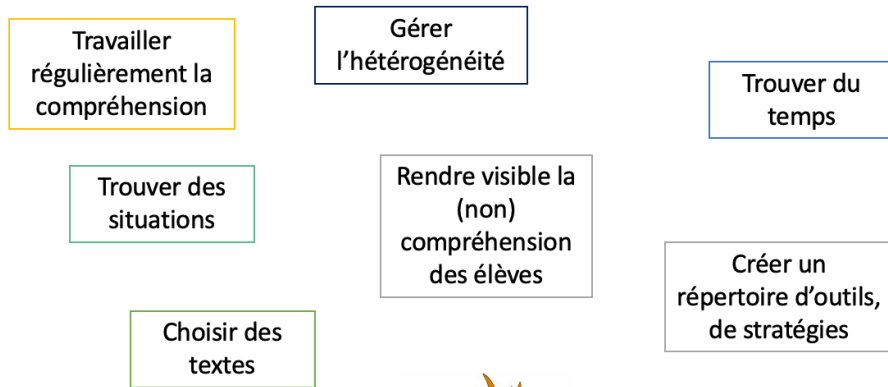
Travailler régulièrement la compréhension

Gérer l'hétérogénéité

Trouver du temps

Trouver des situations

Rendre visible la (non) compréhension des élèves

Créer un répertoire d'outils, de stratégies

Choisir des textes